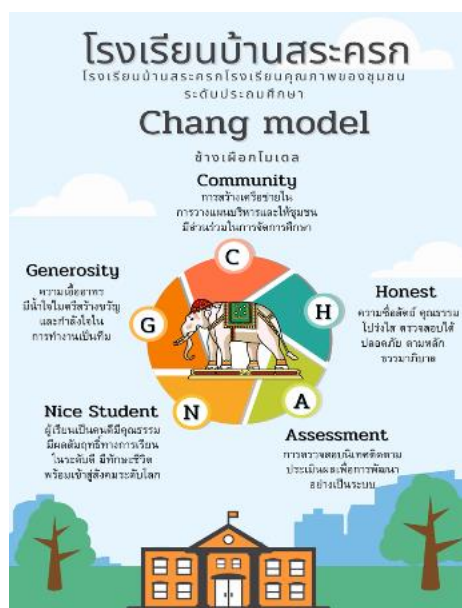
โรงเรียนบ้านสระครก
โรงเรียนบ้านสระครกโรงเรียนคุณภาพของชุมชน ระดับประถมศึกษา

Chang model
ช้างเผือกโมเดล

Community
การสร้างเครือข่ายใน การวางแผนบริหารและให้ชุมชน มีส่วนร่วมในการจัดการศึกษา

Generosity
ความเอื้ออาทร มีน้ำใจไมตรีสร้างขวัญ และกำลังใจใน การทำงานเป็นทีม

Honest
ความซื่อสัตย์ คุณธรรม โปร่งใส ตรวจสอบได้ ปลอดภัย ตามหลัก ธรรมาภิบาล

Nice Student
ผู้เรียนเป็นคนดีมีคุณธรรม มีผลสัมฤทธิ์ทางการเรียน ในระดับดี มีทักษะชีวิต พร้อมเข้าสู่สังคมระดับโลก

Assessment
การตรวจสอบนิเทศติดตาม ประเมินผลเพื่อการพัฒนา อย่างเป็นระบบ

C
H
A
N
G